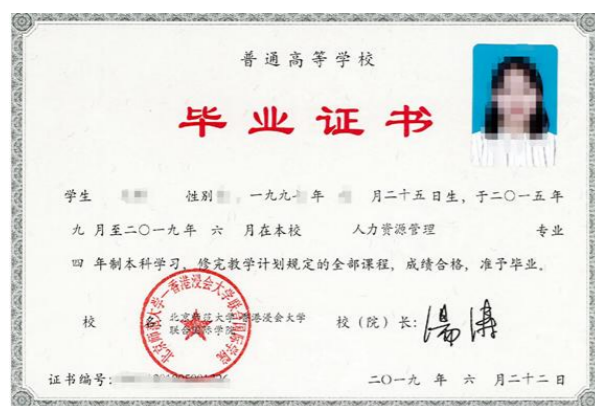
普通高等学校

毕业证书

学生 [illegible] 性别 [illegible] 一九九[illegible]年 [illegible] 月二十五日生，于二〇一五年九月至二〇一九年 六 月在本校 人力资源管理 专业 四 年制本科学习，修完教学计划规定的全部课程，成绩合格，准予毕业。

校 名：北京师范大学-香港浸会大学联合国际学院 校（院）长：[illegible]

北京师范大学-香港浸会大学联合国际学院

证书编号：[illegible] 二〇一九 年 六 月二十二 日